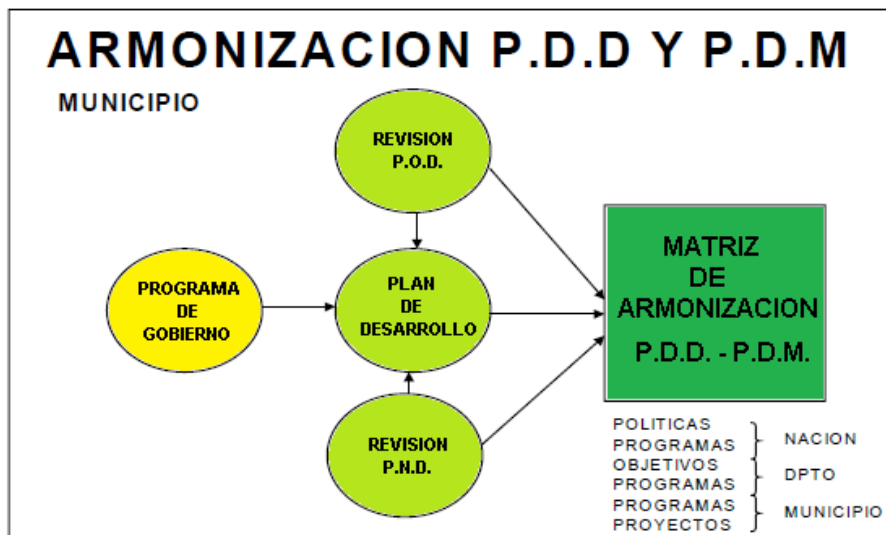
ARMONIZACION P.D.D Y P.D.M

MUNICIPIO

REVISION P.O.D.

PROGRAMA DE GOBIERNO

PLAN DE DESARROLLO

REVISION P.N.D.

MATRIZ DE ARMONIZACION P.D.D. - P.D.M.

POLITICAS
PROGRAMAS
NACION

OBJETIVOS
PROGRAMAS
DPTO

PROGRAMAS
PROYECTOS
MUNICIPIO